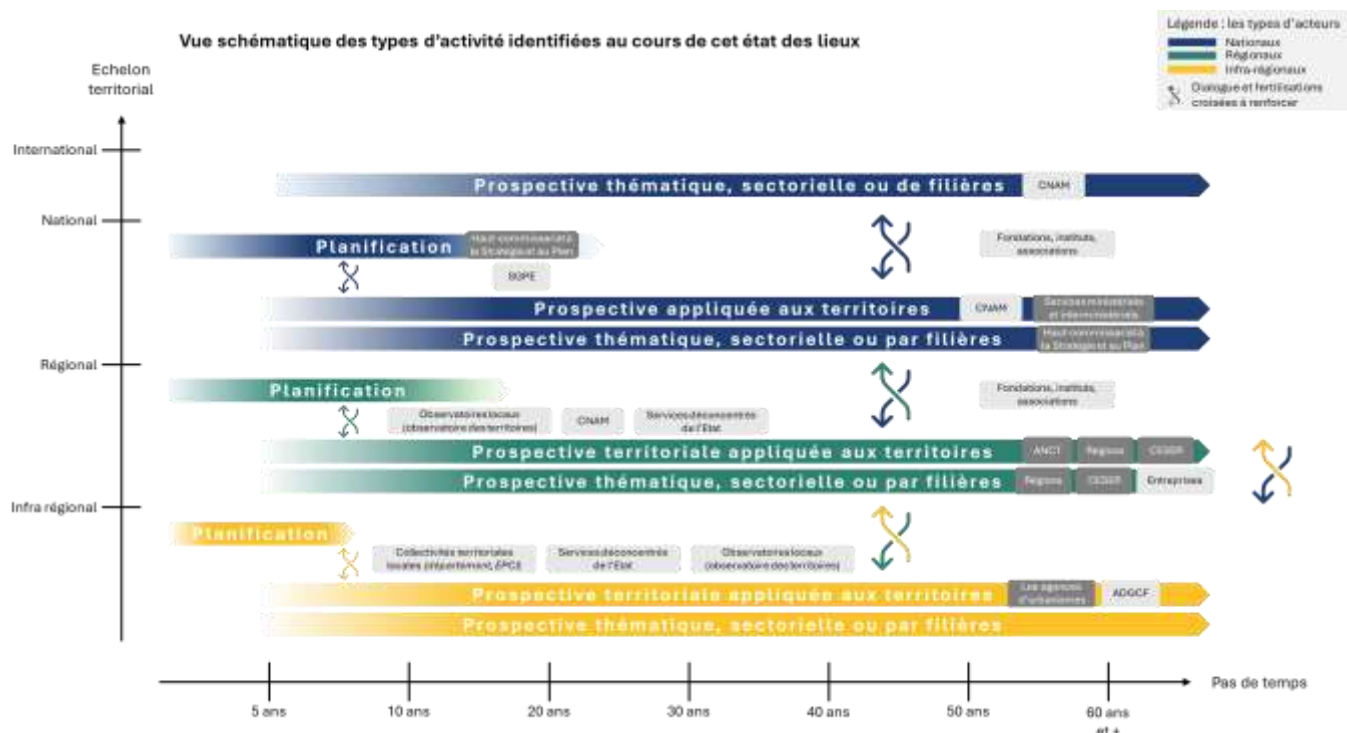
Vue schématique des types d'activité identifiées au cours de cet état des lieux

Légende : les types d'acteurs
Nationaux
Régionaux
Infra-régionaux
Dialogue et fertilisations croisées à renforcer

Echelon territorial

International
National
Régional
Infra régional

Prospective thématique, sectorielle ou de filières
CNAM

Planification
Haut-commissariat à la Stratégie et au Plan
SGPE
Fondations, instituts, associations

Prospective appliquée aux territoires
CNAM
Services ministériels et interministériels

Prospective thématique, sectorielle ou par filières
Haut-commissariat à la Stratégie et au Plan

Planification
Fondations, instituts, associations
Observatoires locaux (observatoire des territoires)
CNAM
Services déconcentrés de l'Etat

Prospective territoriale appliquée aux territoires
ANCT
Regions
CESER

Prospective thématique, sectorielle ou par filières
Regions
CESER
Entreprises

Planification
Collectivités territoriales locales (département, EPCI)
Services déconcentrés de l'Etat
Observatoires locaux (observatoire des territoires)

Prospective territoriale appliquée aux territoires
Les agences d'urbanismes
ADGCF

Prospective thématique, sectorielle ou par filières

Pas de temps
5 ans
10 ans
20 ans
30 ans
40 ans
50 ans
60 ans et +